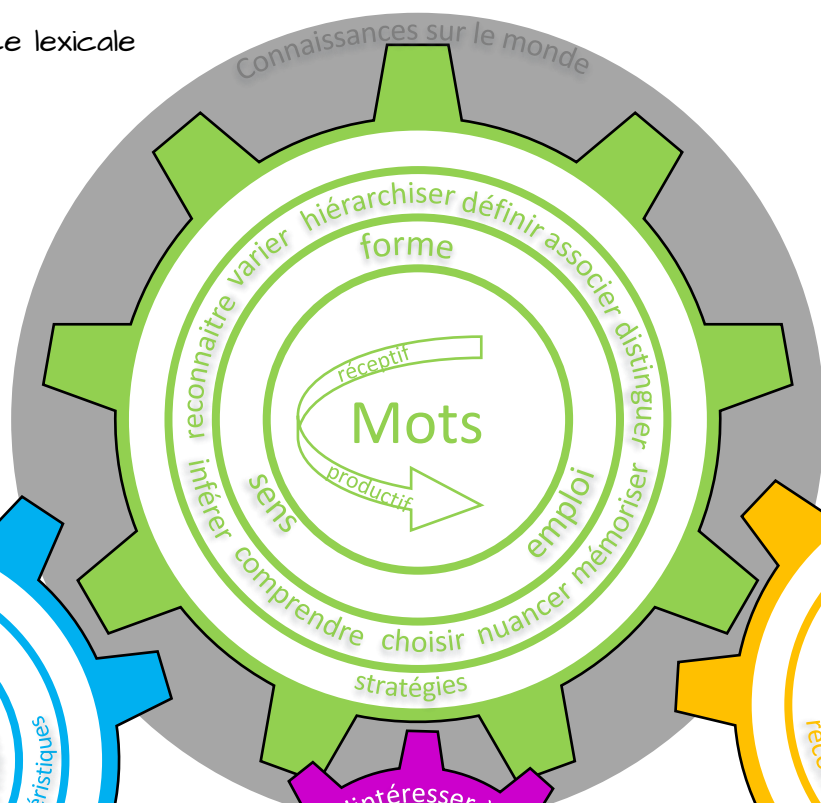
le lexicale

Connaissances sur le monde

reconnaitre varier hiérarchiser définir associer distinguer

forme

réceptif

Mots

productif

sens

emploi

inférer comprendre choisir nuancer mémoriser

stratégies

éristiques

intéresser

réc